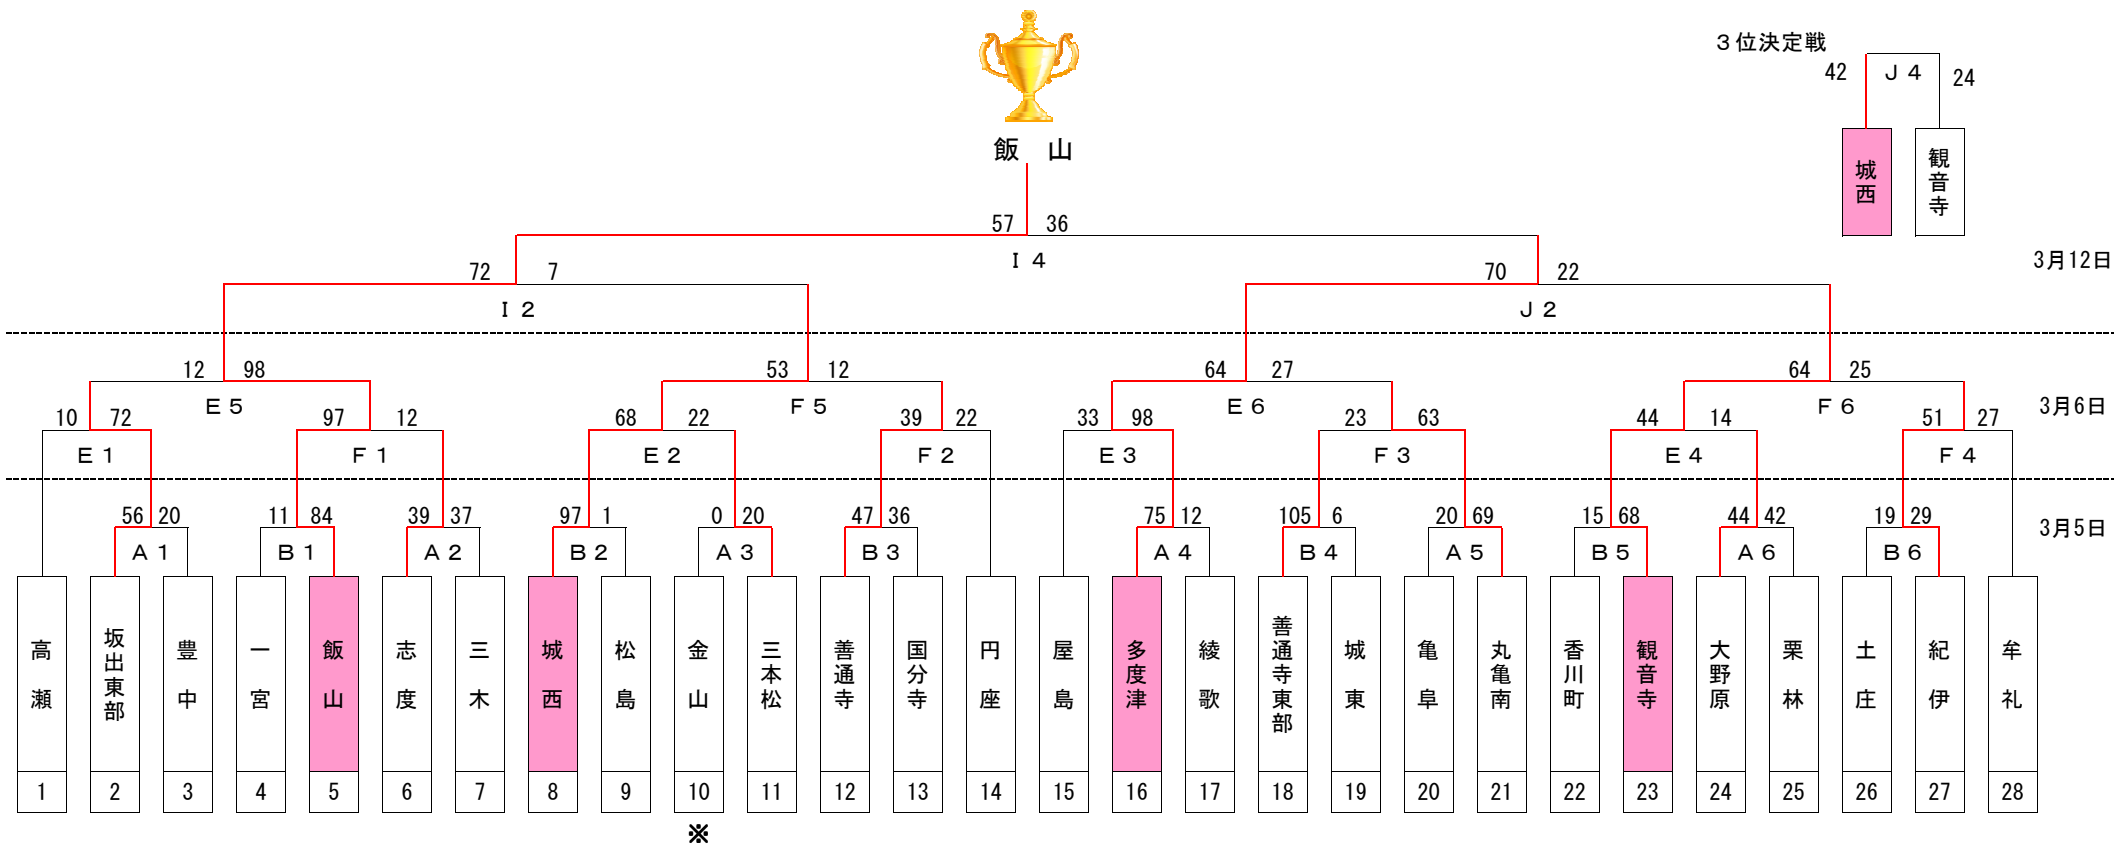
飯　山

３位決定戦
42　Ｊ４　24
城西　観音寺

57　36
Ｉ４
3月12日

72　7
Ｉ２
70　22
Ｊ２

12　98
Ｅ５
53　12
Ｆ５
64　27
Ｅ６
64　25
Ｆ６
3月6日

10　72
Ｅ１
97　12
Ｆ１
68　22
Ｅ２
39　22
Ｆ２
33　98
Ｅ３
23　63
Ｆ３
44　14
Ｅ４
51　27
Ｆ４

56　20
Ａ１
11　84
Ｂ１
39　37
Ａ２
97　1
Ｂ２
0　20
Ａ３
47　36
Ｂ３
75　12
Ａ４
105　6
Ｂ４
20　69
Ａ５
15　68
Ｂ５
44　42
Ａ６
19　29
Ｂ６
3月5日

| 高瀬 | 坂出東部 | 豊中 | 一宮 | 飯山 | 志度 | 三木 | 城西 | 松島 | 金山 | 三本松 | 善通寺 | 国分寺 | 円座 | 屋島 | 多度津 | 綾歌 | 善通寺東部 | 城東 | 亀阜 | 丸亀南 | 香川町 | 観音寺 | 大野原 | 栗林 | 土庄 | 紀伊 | 牟礼 |
|---|---|---|---|---|---|---|---|---|---|---|---|---|---|---|---|---|---|---|---|---|---|---|---|---|---|---|---|
| 1 | 2 | 3 | 4 | 5 | 6 | 7 | 8 | 9 | 10 | 11 | 12 | 13 | 14 | 15 | 16 | 17 | 18 | 19 | 20 | 21 | 22 | 23 | 24 | 25 | 26 | 27 | 28 |

※